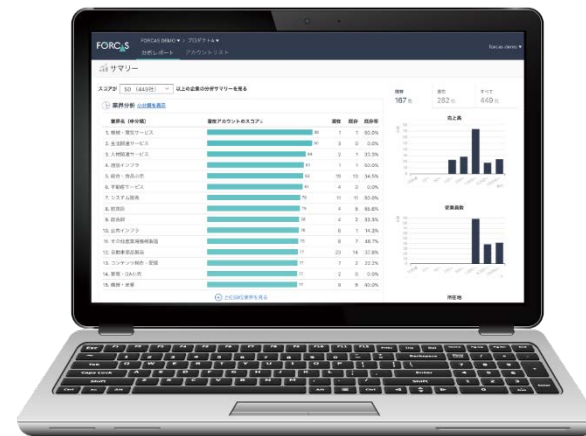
FORCAS

FORCAS DEMO ▾ > プロダクトA ▾

分析レポート アカウントリスト

forcas demo ▾

サマリー

スコアが 50 (443社) 以上の企業の分析サマリーを見る

業界分析 分析値を表示

業界名（中分類） 類似アカウントのスコア 受注 商談 成約率

1. 情報・通信サービス
2. 生活関連サービス
3. 人材派遣サービス
4. 建設インフラ
5. 総合・商品小売
6. 不動産サービス
7. システム開発
8. 飲食店
9. 自治体
10. 公共インフラ
11. その他産業用機械製造
12. 自動車部品製造
13. コンテンツ制作・配信
14. 警備・ビルメンテ
15. 機器・卸業

その他の業界を見る

類似 167社 受注 282社 すべて 449社

売上高

従業員数

評価額

Esc Tab Caps Lock Shift Ctrl Alt Backspace Enter Shift Ctrl Alt